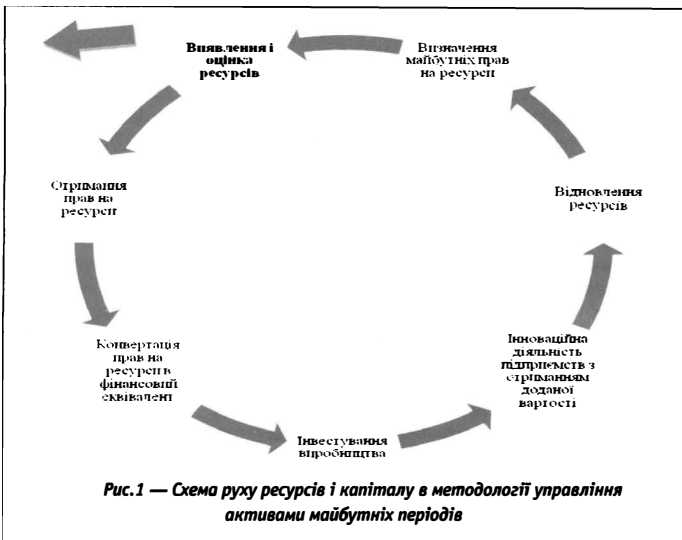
Виявлення і оцінка ресурсів

Визначення майбутніх прав на ресурси

Відновлення ресурсів

Інноваційна діяльність підприємств з отриманням доданої вартості

Інвестування виробництва

Конвертація прав на ресурси в фінансовий еквівалент

Отримання прав на ресурси

Рис.1 — Схема руху ресурсів і капіталу в методології управління активами майбутніх періодів